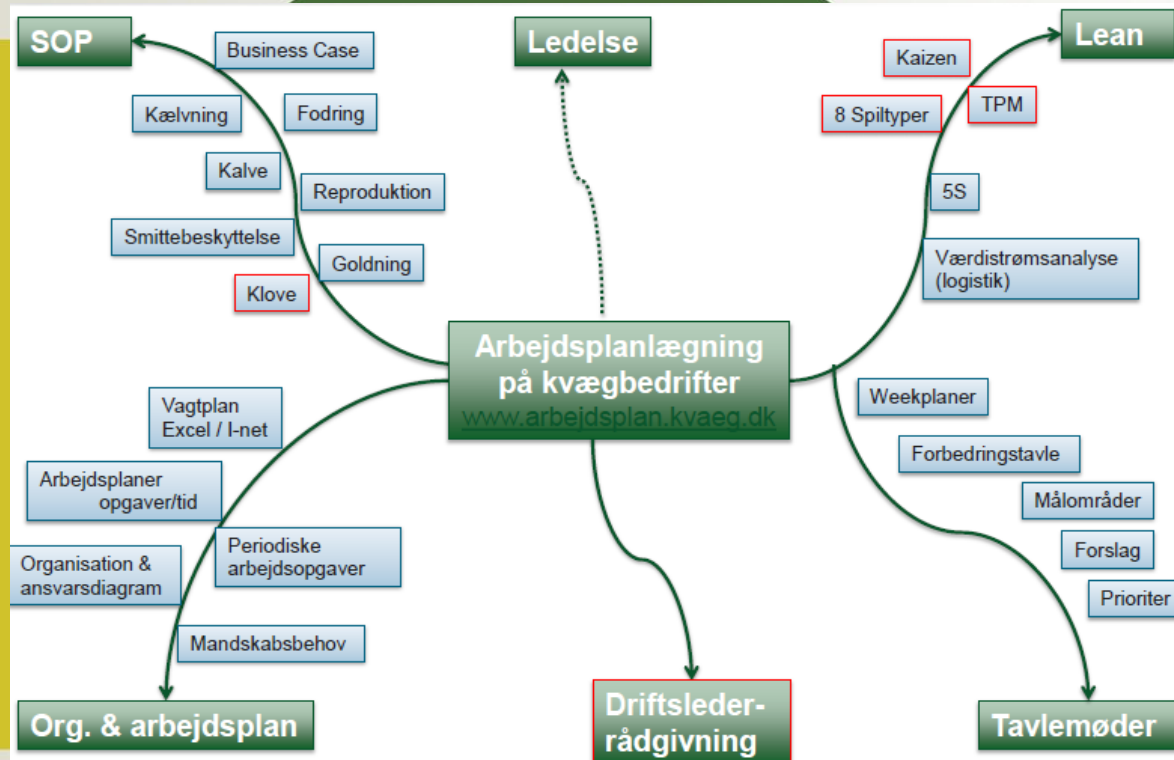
SOP

Business Case

Kælvning

Fodring

Kalve

Reproduktion

Smittebeskyttelse

Goldning

Klove

Ledelse

Lean

Kaizen

8 Spiltyper

TPM

5S

Værdistrømsanalyse (logistik)

Arbejdsplanlægning på kvægbedrifter
www.arbejdsplan.kvaeg.dk

Vagtplan Excel / I-net

Arbejdsplaner opgaver/tid

Organisation & ansvarsdiagram

Periodiske arbejdsopgaver

Mandskabsbehov

Weekplaner

Forbedringstavle

Målområder

Forslag

Prioriter

Org. & arbejdsplan

Driftsleder-rådgivning

Tavlemøder